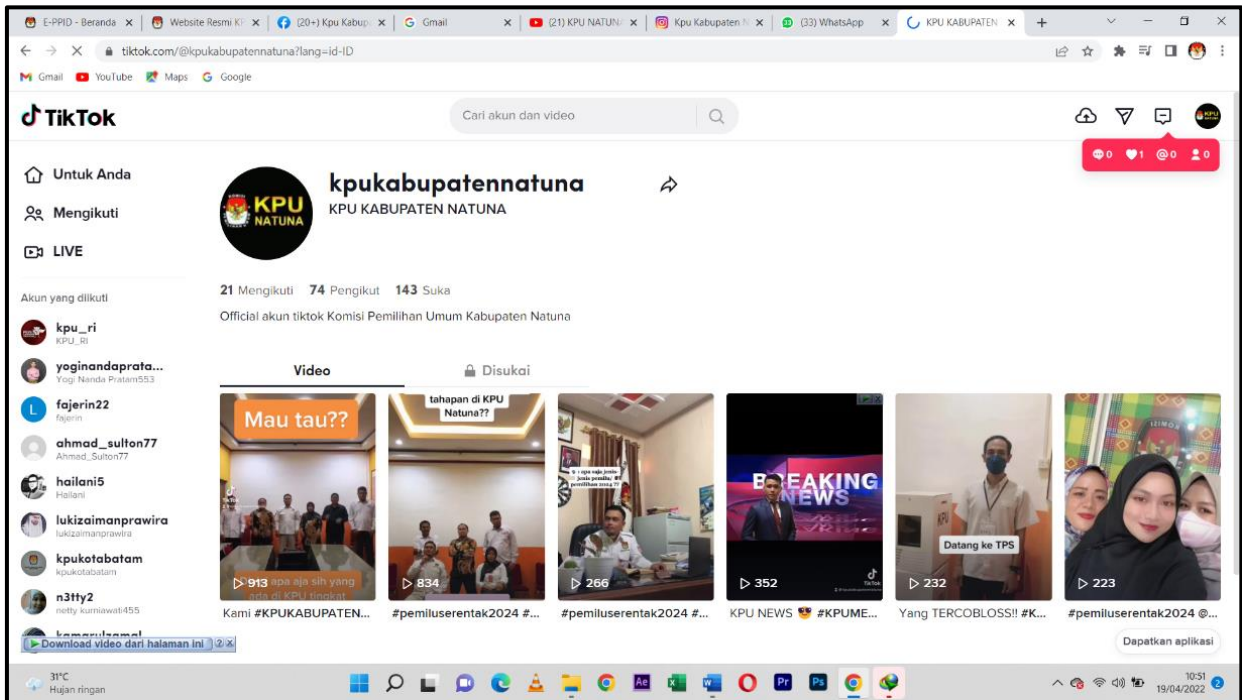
E-PPID - Beranda | Website Resmi KP | (20+) Kpu Kabup | Gmail | (21) KPU NATUN | Kpu Kabupaten N | (33) WhatsApp | KPU KABUPATEN

tiktok.com/@kpukabupatennatuna?lang=id-ID

Gmail YouTube Maps Google

TikTok

Cari akun dan video

0 1 0 0

Untuk Anda
Mengikuti
LIVE

Akun yang diikuti

kpu_ri
KPU_RI
yoginandaprata...
Yogi Nanda Pratam553
fajerin22
fajerin
ahmad_sulton77
Ahmad_Sulton77
hailani5
Hailani
lukizaimanprawira
lukizaimanprawira
kpukotabatam
kpukotabatam
n3tty2
netty kurniawati455
kamarulzamal

KPU NATUNA

kpukabupatennatuna
KPU KABUPATEN NATUNA

21 Mengikuti 74 Pengikut 143 Suka

Official akun tiktok Komisi Pemilihan Umum Kabupaten Natuna

Video
Disukai

Mau tau??
913 apa aja sih yang ada di KPU tingkat
Kami #KPUKABUPATEN...

tahapan di KPU Natuna??
834
#pemiluserentak2024 #...

266
#pemiluserentak2024 #...

BREAKING NEWS
352
KPU NEWS 😎 #KPUME...

Datang ke TPS
232
Yang TERCOBLOSS!! #K...

223
#pemiluserentak2024 @...

Download video dari halaman ini

Dapatkan aplikasi

31°C
Hujan ringan

10:51
19/04/2022